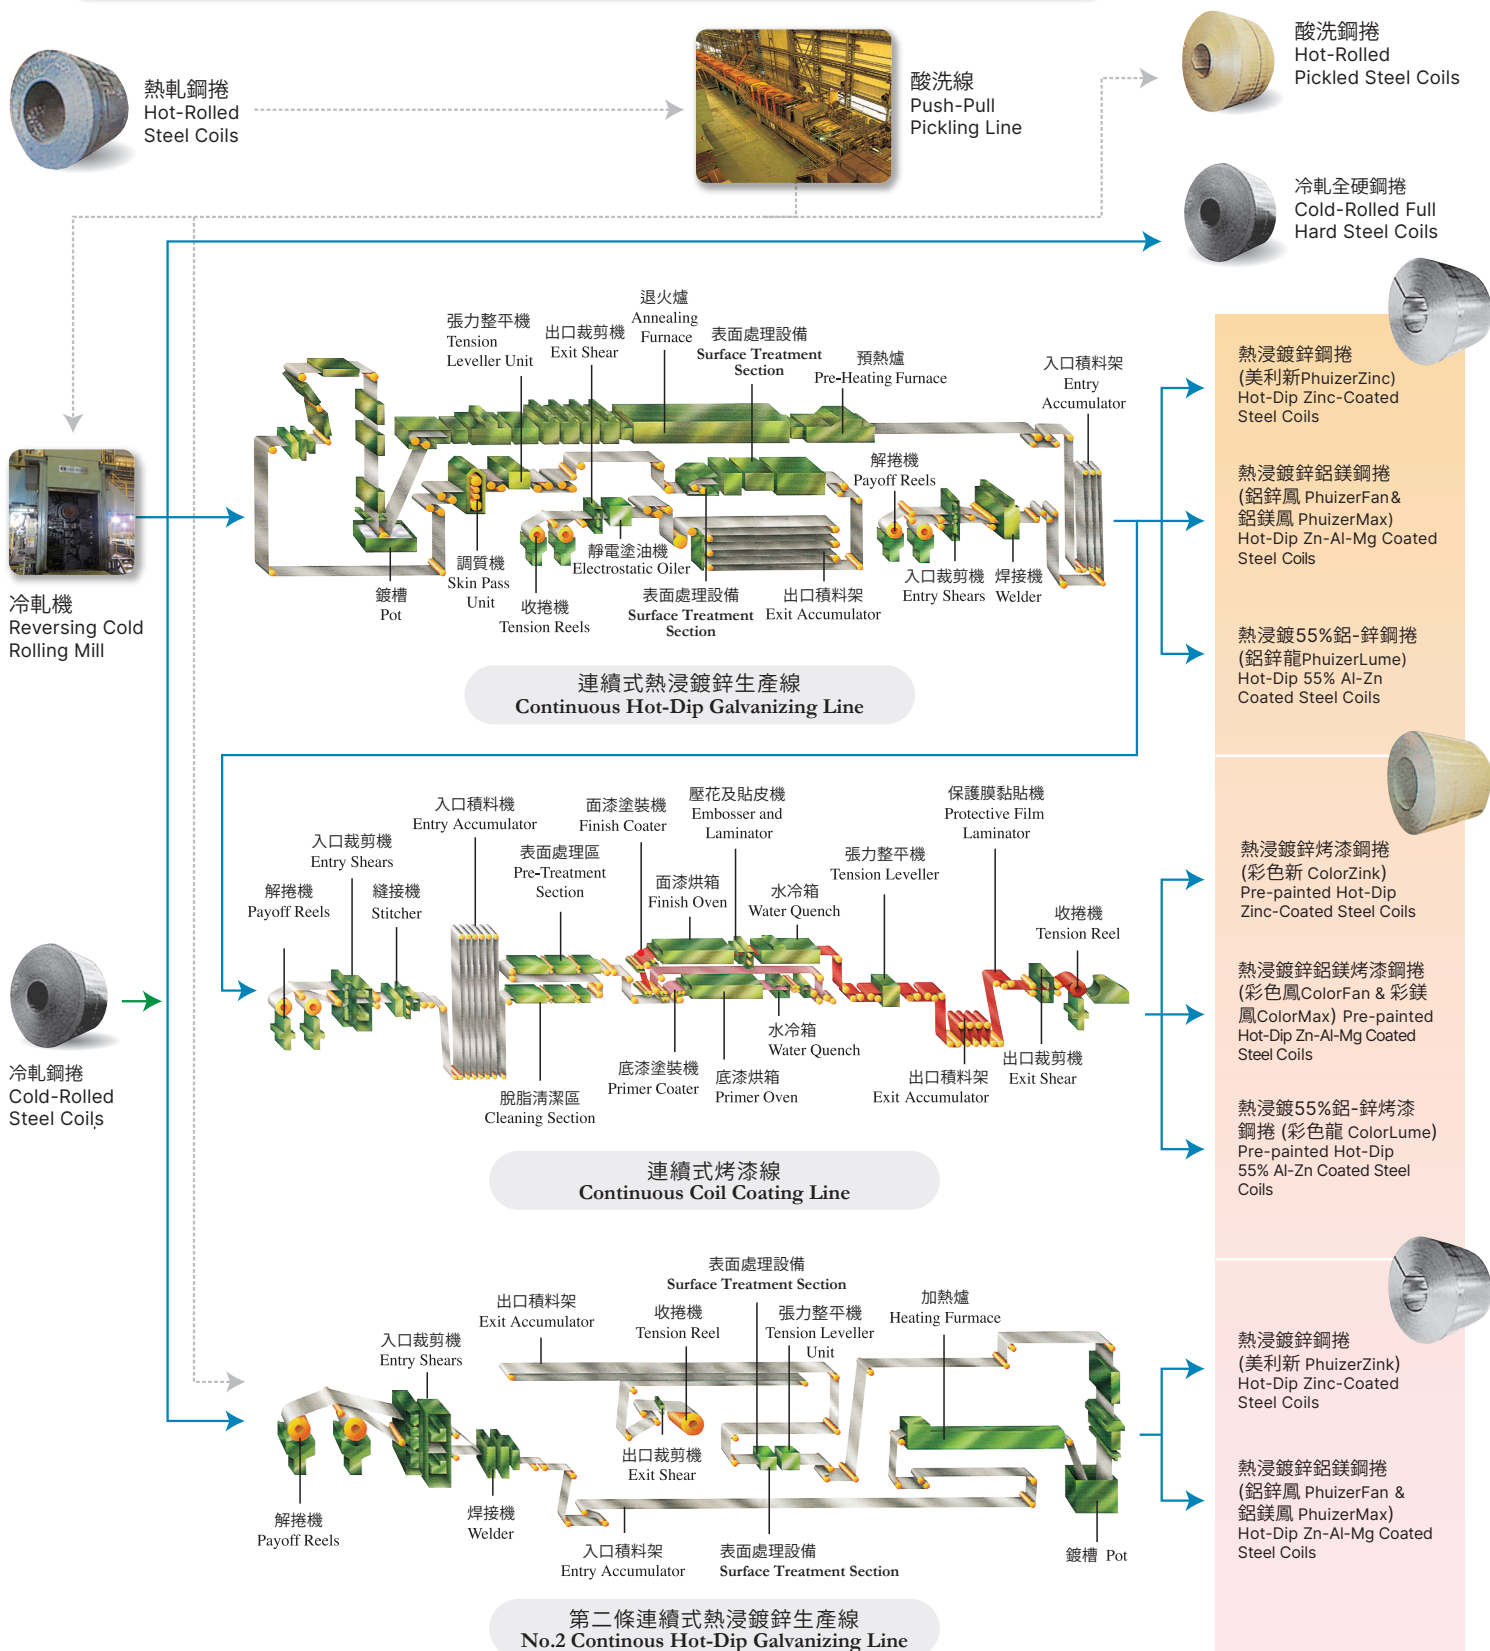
熱軋鋼捲
Hot-Rolled
Steel Coils

酸洗線
Push-Pull
Pickling Line

酸洗鋼捲
Hot-Rolled
Pickled Steel Coils

冷軋全硬鋼捲
Cold-Rolled Full
Hard Steel Coils

冷軋機
Reversing Cold
Rolling Mill

張力整平機
Tension
Leveller Unit

出口裁剪機
Exit Shear

退火爐
Annealing
Furnace

表面處理設備
Surface Treatment
Section

預熱爐
Pre-Heating Furnace

入口積料架
Entry
Accumulator

解捲機
Payoff Reels

入口裁剪機
Entry Shears

焊接機
Welder

出口積料架
Exit Accumulator

表面處理設備
Surface Treatment
Section

靜電塗油機
Electrostatic Oiler

收捲機
Tension Reels

調質機
Skin Pass
Unit

鍍槽
Pot

連續式熱浸鍍鋅生產線
Continuous Hot-Dip Galvanizing Line

熱浸鍍鋅鋼捲
(美利新PhuizerZinc)
Hot-Dip Zinc-Coated
Steel Coils

熱浸鍍鋅鋁鎂鋼捲
(鋁鋅鳳 PhuizerFan&
鋁鋅鳳 PhuizerMax)
Hot-Dip Zn-Al-Mg Coated
Steel Coils

熱浸鍍55%鋁-鋅鋼捲
(鋁鋅龍PhuizerLume)
Hot-Dip 55% Al-Zn
Coated Steel Coils

冷軋鋼捲
Cold-Rolled
Steel Coils

入口積料機
Entry Accumulator

面漆塗裝機
Finish Coater

壓花及貼皮機
Embosser and
Laminator

保護膜黏貼機
Protective Film
Laminator

入口裁剪機
Entry Shears

表面處理區
Pre-Treatment
Section

面漆烘箱
Finish Oven

水冷箱
Water Quench

張力整平機
Tension Leveller

解捲機
Payoff Reels

縫接機
Stitcher

收捲機
Tension Reel

水冷箱
Water Quench

底漆塗裝機
Primer Coater

底漆烘箱
Primer Oven

出口積料架
Exit Accumulator

出口裁剪機
Exit Shear

脫脂清潔區
Cleaning Section

連續式烤漆線
Continuous Coil Coating Line

熱浸鍍鋅烤漆鋼捲
(彩色新 ColorZink)
Pre-painted Hot-Dip
Zinc-Coated Steel Coils

熱浸鍍鋅鋁鎂烤漆鋼捲
(彩色鳳ColorFan & 彩鎂鳳ColorMax) Pre-painted
Hot-Dip Zn-Al-Mg Coated
Steel Coils

熱浸鍍55%鋁-鋅烤漆鋼捲 (彩色龍 ColorLume)
Pre-painted Hot-Dip
55% Al-Zn Coated Steel
Coils

表面處理設備
Surface Treatment Section

出口積料架
Exit Accumulator

收捲機
Tension Reel

張力整平機
Tension Leveller
Unit

加熱爐
Heating Furmace

入口裁剪機
Entry Shears

出口裁剪機
Exit Shear

解捲機
Payoff Reels

焊接機
Welder

入口積料架
Entry Accumulator

表面處理設備
Surface Treatment Section

鍍槽 Pot

第二條連續式熱浸鍍鋅生產線
No.2 Continous Hot-Dip Galvanizing Line

熱浸鍍鋅鋼捲
(美利新 PhuizerZink)
Hot-Dip Zinc-Coated
Steel Coils

熱浸鍍鋅鋁鎂鋼捲
(鋁鋅鳳 PhuizerFan &
鋁鋅鳳 PhuizerMax)
Hot-Dip Zn-Al-Mg Coated
Steel Coils